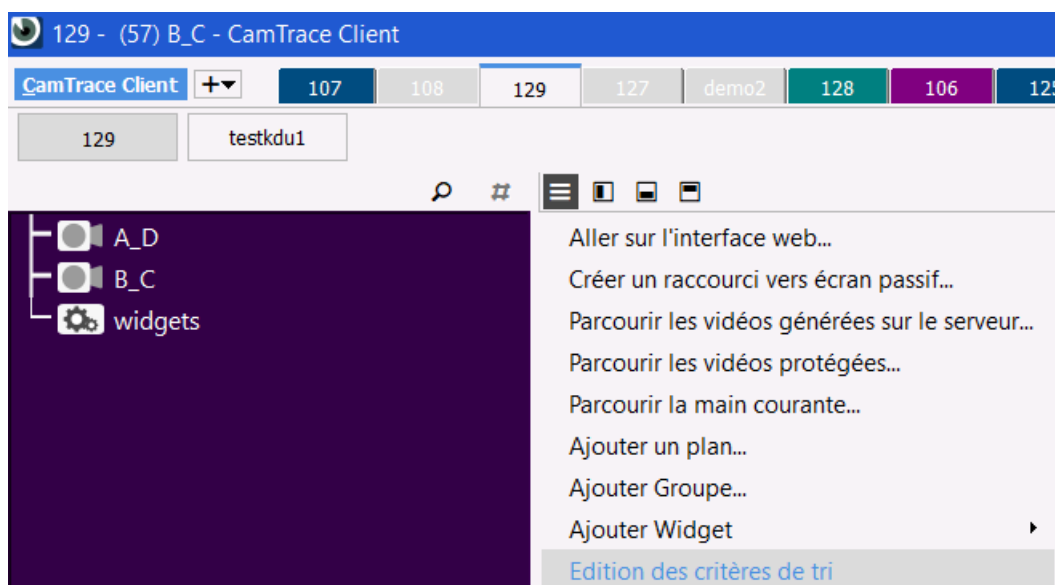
129 - (57) B_C - CamTrace Client

CamTrace Client +▾ 107 108 129 127 demo2 128 106 12

129 testkdu1

A_D
B_C
widgets

Aller sur l'interface web...
Créer un raccourci vers écran passif...
Parcourir les vidéos générées sur le serveur...
Parcourir les vidéos protégées...
Parcourir la main courante...
Ajouter un plan...
Ajouter Groupe...
Ajouter Widget
Edition des critères de tri